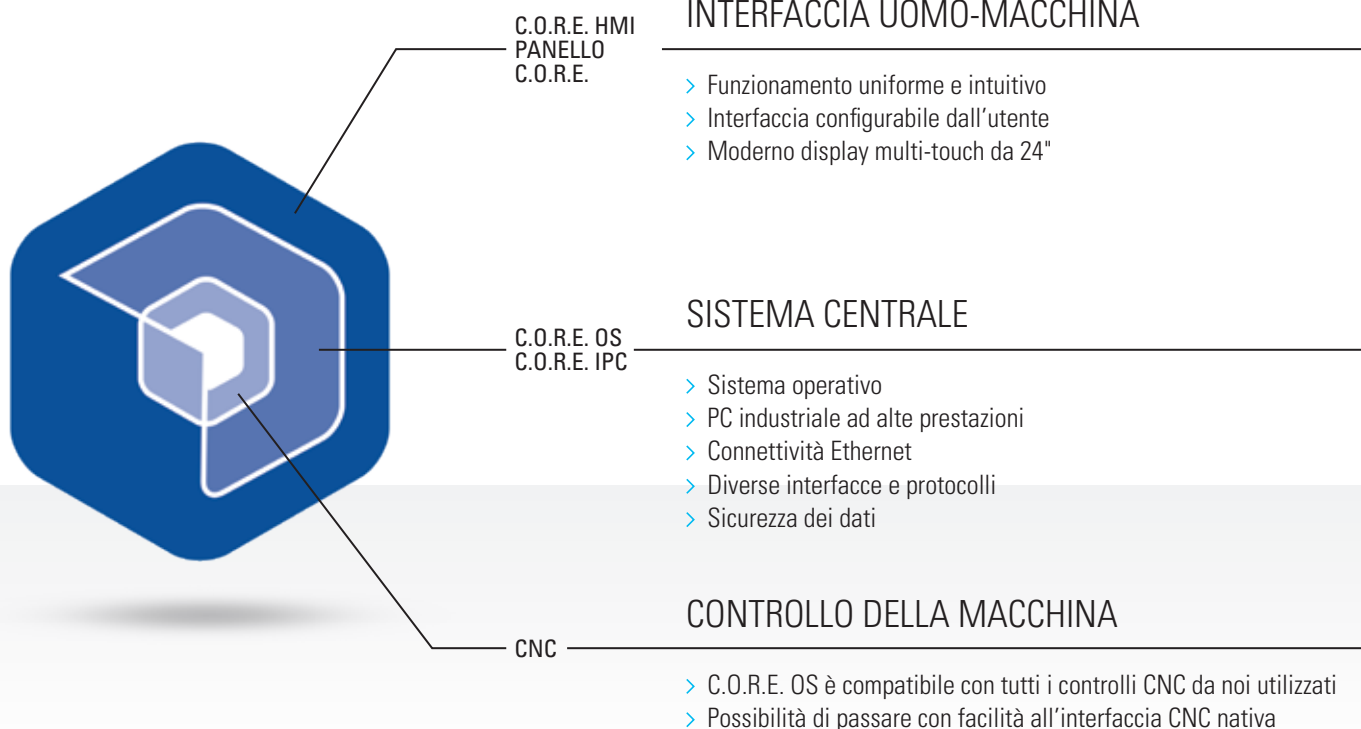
C.O.R.E. HMI
PANELLO
C.O.R.E.

INTERFACCIA UOMO-MACCHINA

› Funzionamento uniforme e intuitivo
› Interfaccia configurabile dall’utente
› Moderno display multi-touch da 24"

C.O.R.E. OS
C.O.R.E. IPC

SISTEMA CENTRALE

› Sistema operativo
› PC industriale ad alte prestazioni
› Connettività Ethernet
› Diverse interfacce e protocolli
› Sicurezza dei dati

CNC

CONTROLLO DELLA MACCHINA

› C.O.R.E. OS è compatibile con tutti i controlli CNC da noi utilizzati
› Possibilità di passare con facilità all’interfaccia CNC nativa